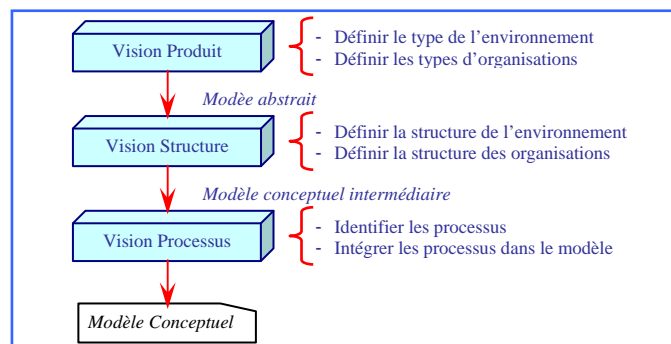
Vision Produit

- Définir le type de l'environnement
- Définir les types d'organisations

Modèe abstrait

Vision Structure

- Définir la structure de l'environnement
- Définir la structure des organisations

Modèle conceptuel intermédiaire

Vision Processus

- Identifier les processus
- Intégrer les processus dans le modèle

Modèle Conceptuel